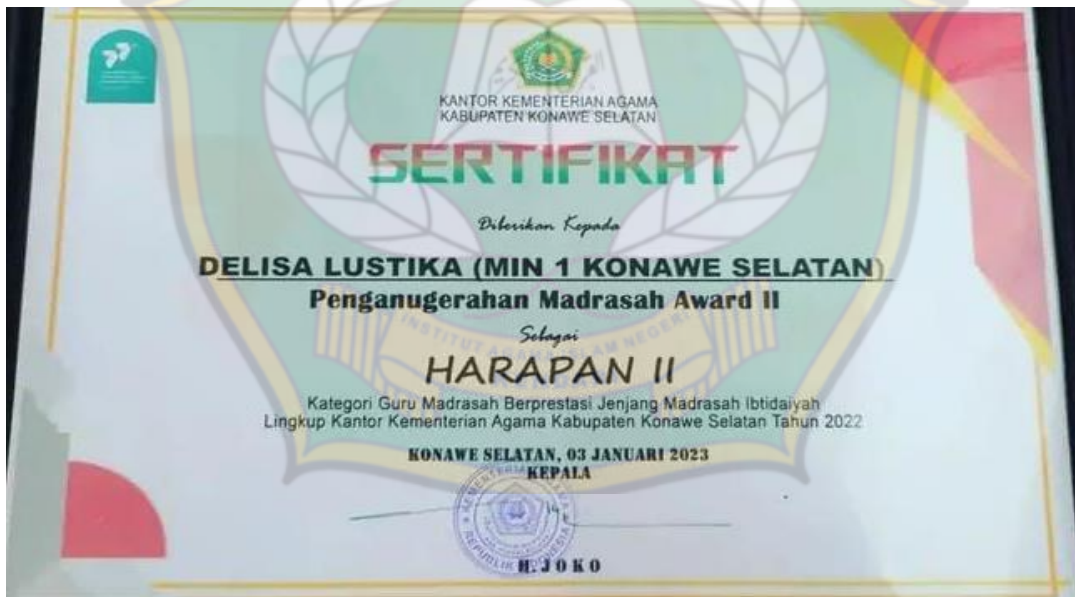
KANTOR KEMENTERIAN AGAMA
KABUPATEN KONAWE SELATAN

SERTIFIKAT

Diberikan Kepada

DELISA LUSTIKA (MIN 1 KONAWE SELATAN)
Penganugerahan Madrasah Award II

Sebagai

HARAPAN II

Kategori Guru Madrasah Berprestasi Jenjang Madrasah Ibtidaiyah
Lingkup Kantor Kementerian Agama Kabupaten Konawe Selatan Tahun 2022

KONAWE SELATAN, 03 JANUARI 2023
KEPALA

KEMENTERIAN AGAMA REPUBLIK INDONESIA

H. JOKO

INSTITUT AGAMA ISLAM NEGERI